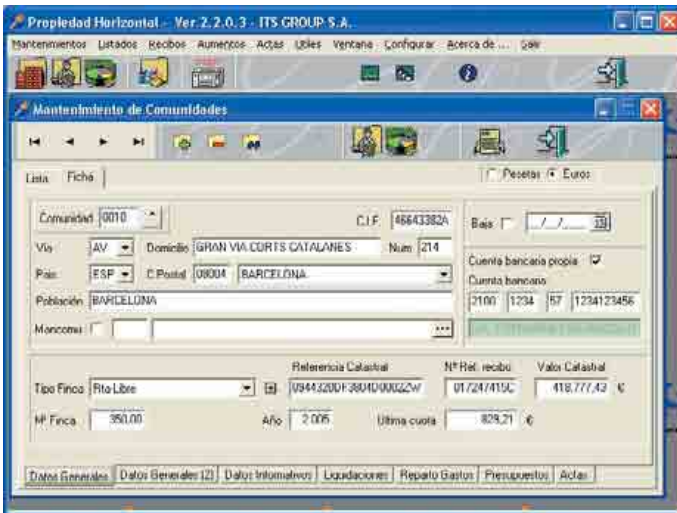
Propiedad Horizontal - Ver.2.2.0.3 - ITS GROUP S.A.

Mantenimientos Listados Recibos Aumentos Actas Utiles Ventana Configurar Acerca de ... Salir

Mantenimiento de Comunidades

Lista Ficha

Pesetas Euros

Comunidad 0010

C.I.F. 46643382A

Baja / / 33

Via AV Domicilio GRAN VIA CORTS CATALANES Num 214

Pais ESP C.Postal 08004 BARCELONA

Cuenta bancaria propia

Cuenta bancaria

2100 1234 57 1234123456

Población BARCELONA

Mancomu

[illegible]

Referencia Catastral

Nº Ref. recibo

Valor Catastral

Tipo Finca Rto Libre

0944320DF3804D0002ZW

0172474150

418.777,43 €

Nº Finca 350,00

Año 2.005

Ultima cuota 829,21 €

Datos Generales | Datos Generales (2) | Datos Informativos | Liquidaciones | Reparto Gastos | Presupuestos | Actas